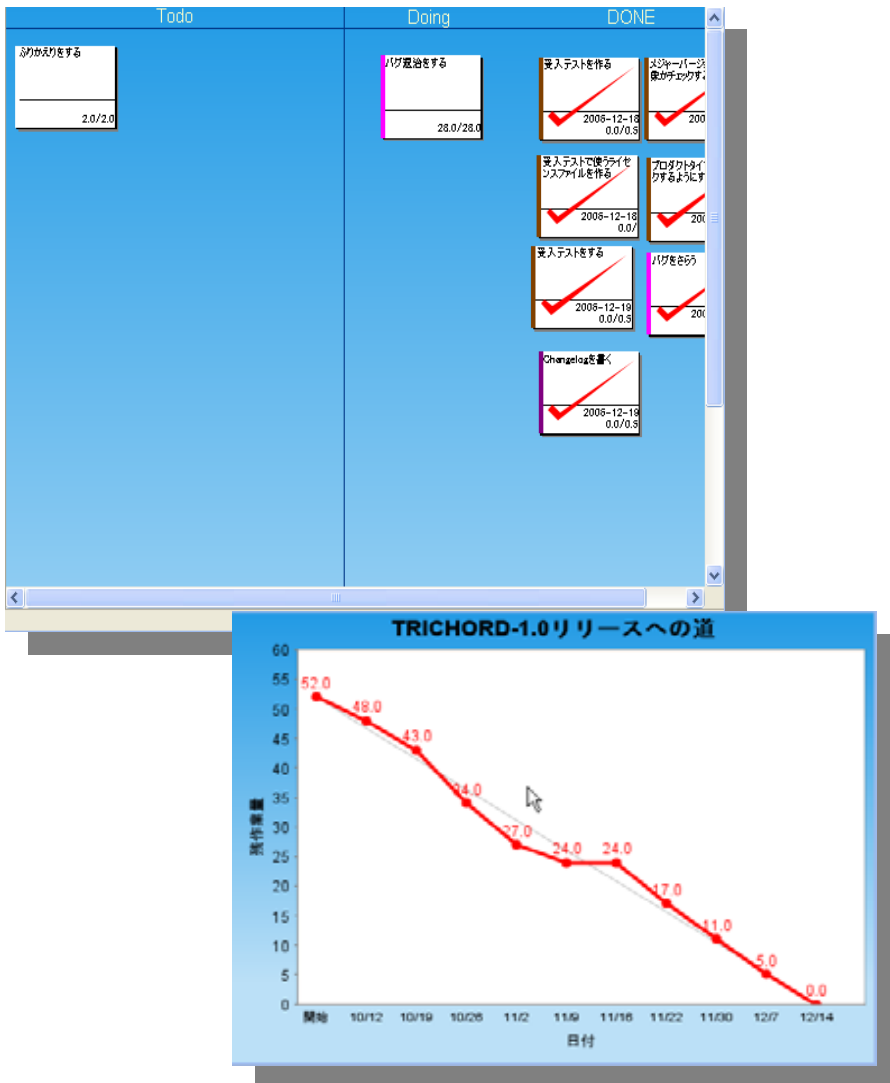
Todo

Doing

DONE

ふりかえりをする
2.0/2.0

バグ退治をする
28.0/28.0

受入テストを作る
2006-12-18
0.0/0.5

メジャーバージ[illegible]
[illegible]がチェックする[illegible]
200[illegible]

受入テストで使うライセンスファイルを作る
2006-12-18
0.0/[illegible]

プロダクトタイ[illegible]
クするようにす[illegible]
200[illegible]

受入テストをする
2006-12-19
0.0/0.5

バグをさらう
200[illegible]

Changelogを書く
2006-12-19
0.0/0.5

TRICHORD-1.0リリースへの道

60
55
50
45
40
35
30
25
20
15
10
5
0

残作業量

52.0
48.0
43.0
34.0
27.0
24.0
24.0
17.0
11.0
5.0
0.0

開始
10/12
10/19
10/26
11/2
11/9
11/16
11/22
11/30
12/7
12/14

日付